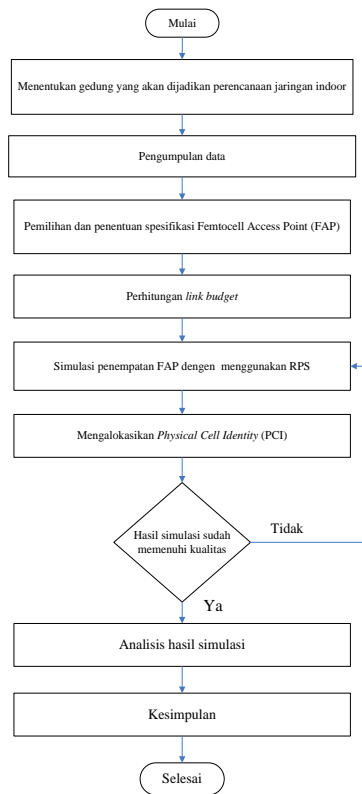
Mulai

Menentukan gedung yang akan dijadikan perencanaan jaringan indoor

Pengumpulan data

Pemilihan dan penentuan spesifikasi Femtocell Access Point (FAP)

Perhitungan *link budget*

Simulasi penempatan FAP dengen menggunakan RPS

Mengalokasikan *Physical Cell Identity* (PCI)

Hasil simulasi sudah memenuhi kualitas

Tidak

Ya

Analisis hasil simulasi

Kesimpulan

Selesai